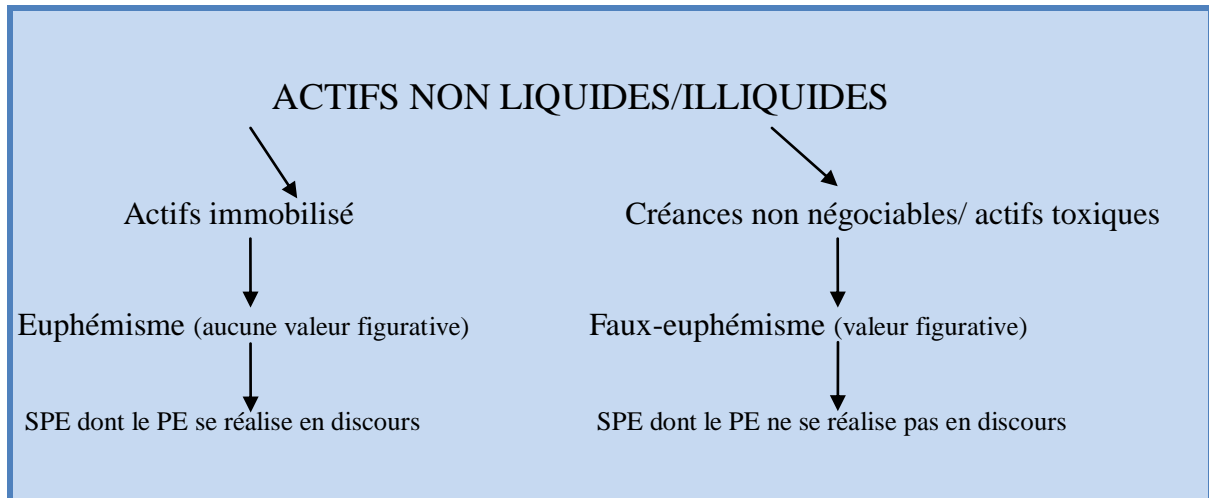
ACTIFS NON LIQUIDES/ILLIQUIDES

Actifs immobilisé

Euphémisme (aucune valeur figurative)

SPE dont le PE se réalise en discours

Créances non négociables/ actifs toxiques

Faux-euphémisme (valeur figurative)

SPE dont le PE ne se réalise pas en discours